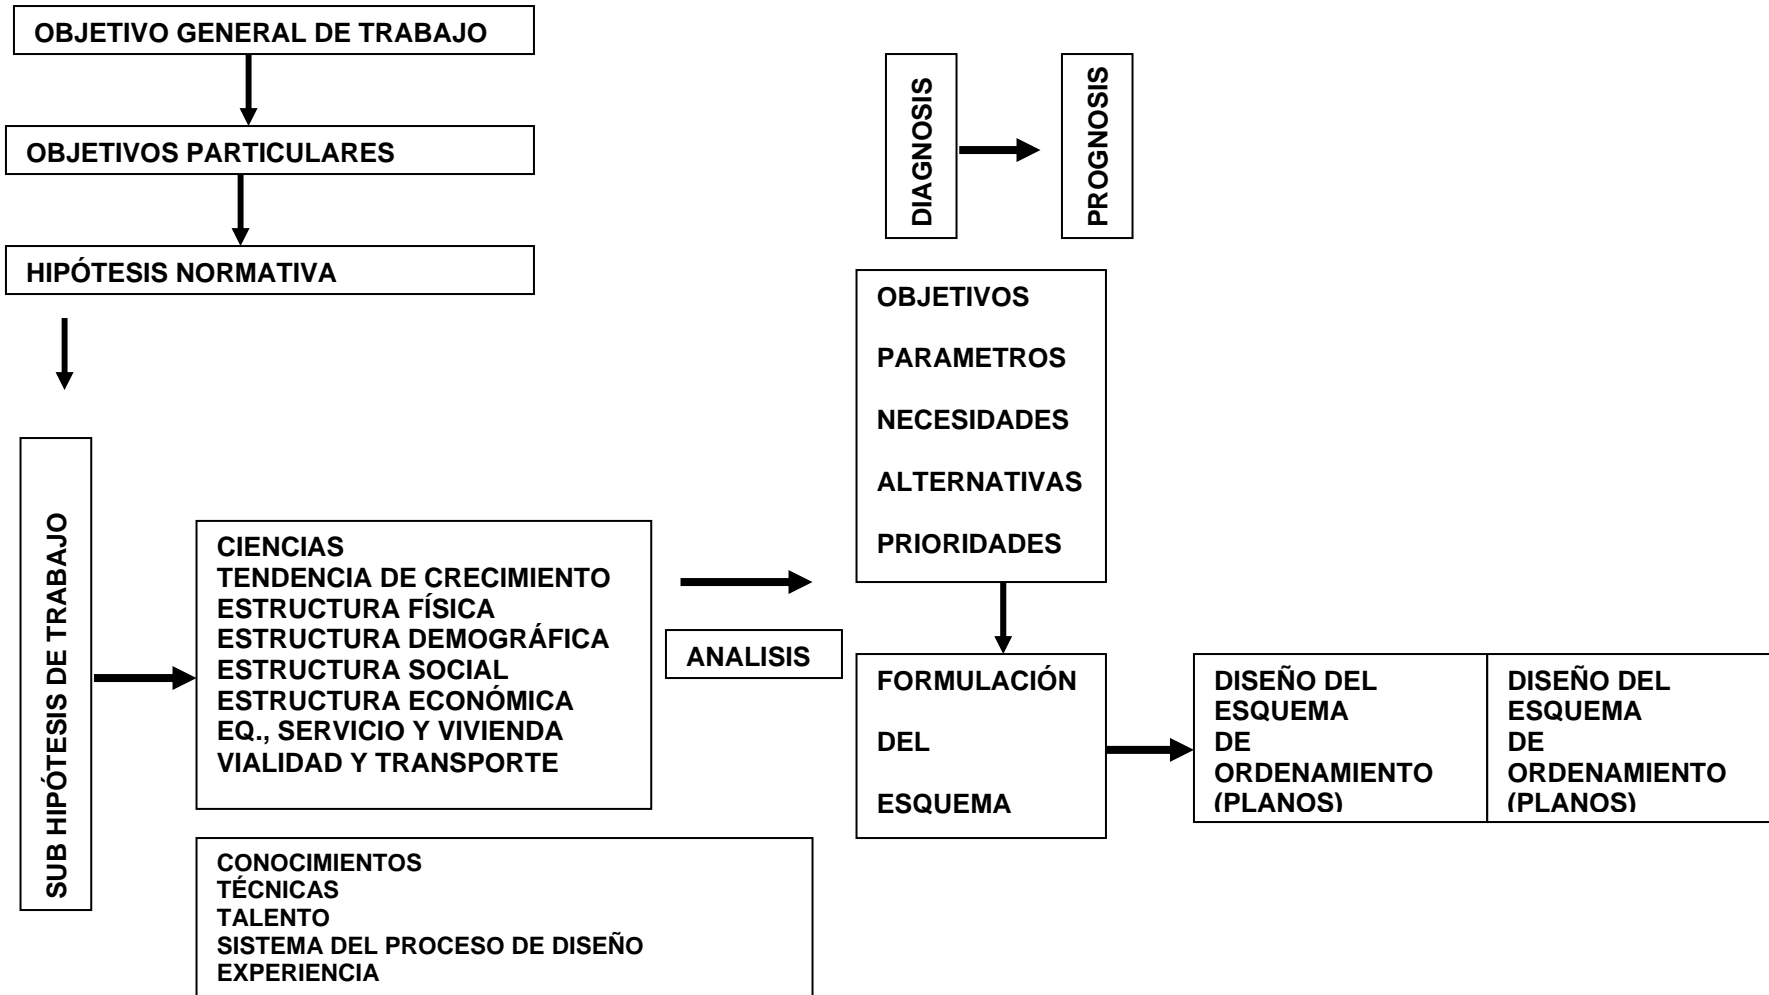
OBJETIVO GENERAL DE TRABAJO

OBJETIVOS PARTICULARES

HIPÓTESIS NORMATIVA

DIAGNOSIS

PROGNOSIS

OBJETIVOS

PARAMETROS

NECESIDADES

ALTERNATIVAS

PRIORIDADES

SUB HIPÓTESIS DE TRABAJO

CIENCIAS
TENDENCIA DE CRECIMIENTO
ESTRUCTURA FÍSICA
ESTRUCTURA DEMOGRÁFICA
ESTRUCTURA SOCIAL
ESTRUCTURA ECONÓMICA
EQ., SERVICIO Y VIVIENDA
VIALIDAD Y TRANSPORTE

ANALISIS

FORMULACIÓN

DEL

ESQUEMA

DISEÑO DEL ESQUEMA DE ORDENAMIENTO (PLANOS)

DISEÑO DEL ESQUEMA DE ORDENAMIENTO (PLANOS)

CONOCIMIENTOS
TÉCNICAS
TALENTO
SISTEMA DEL PROCESO DE DISEÑO
EXPERIENCIA